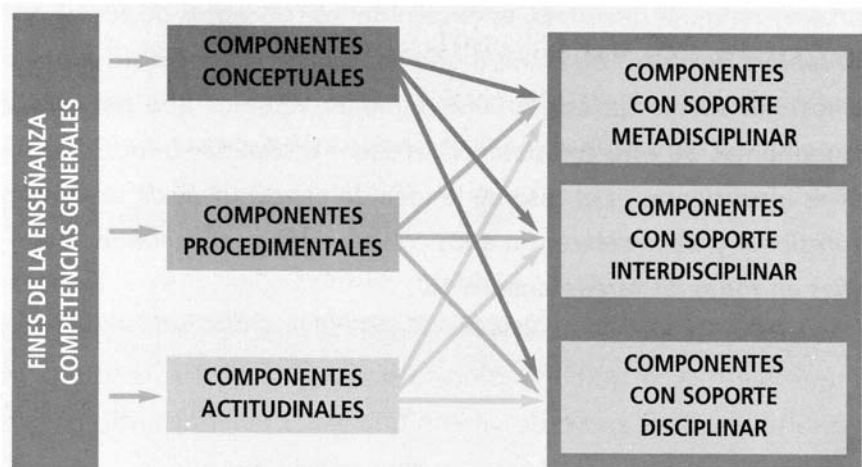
FINES DE LA ENSEÑANZA
COMPETENCIAS GENERALES

COMPONENTES CONCEPTUALES

COMPONENTES PROCEDIMENTALES

COMPONENTES ACTITUDINALES

COMPONENTES CON SOPORTE METADISCIPLINAR

COMPONENTES CON SOPORTE INTERDISCIPLINAR

COMPONENTES CON SOPORTE DISCIPLINAR